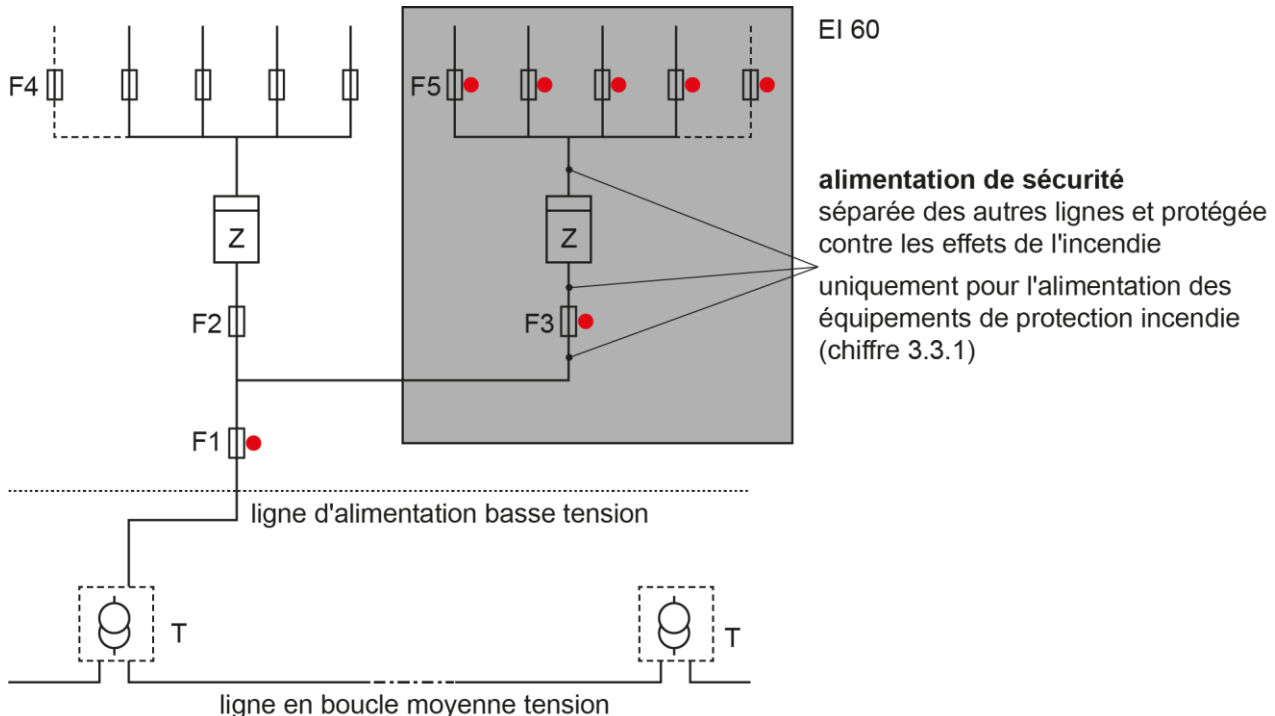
EI 60

F4

F5

alimentation de sécurité
séparée des autres lignes et protégée contre les effets de l'incendie

uniquement pour l'alimentation des équipements de protection incendie (chiffre 3.3.1)

Z

Z

F2

F3

F1

ligne d'alimentation basse tension

T

T

ligne en boucle moyenne tension